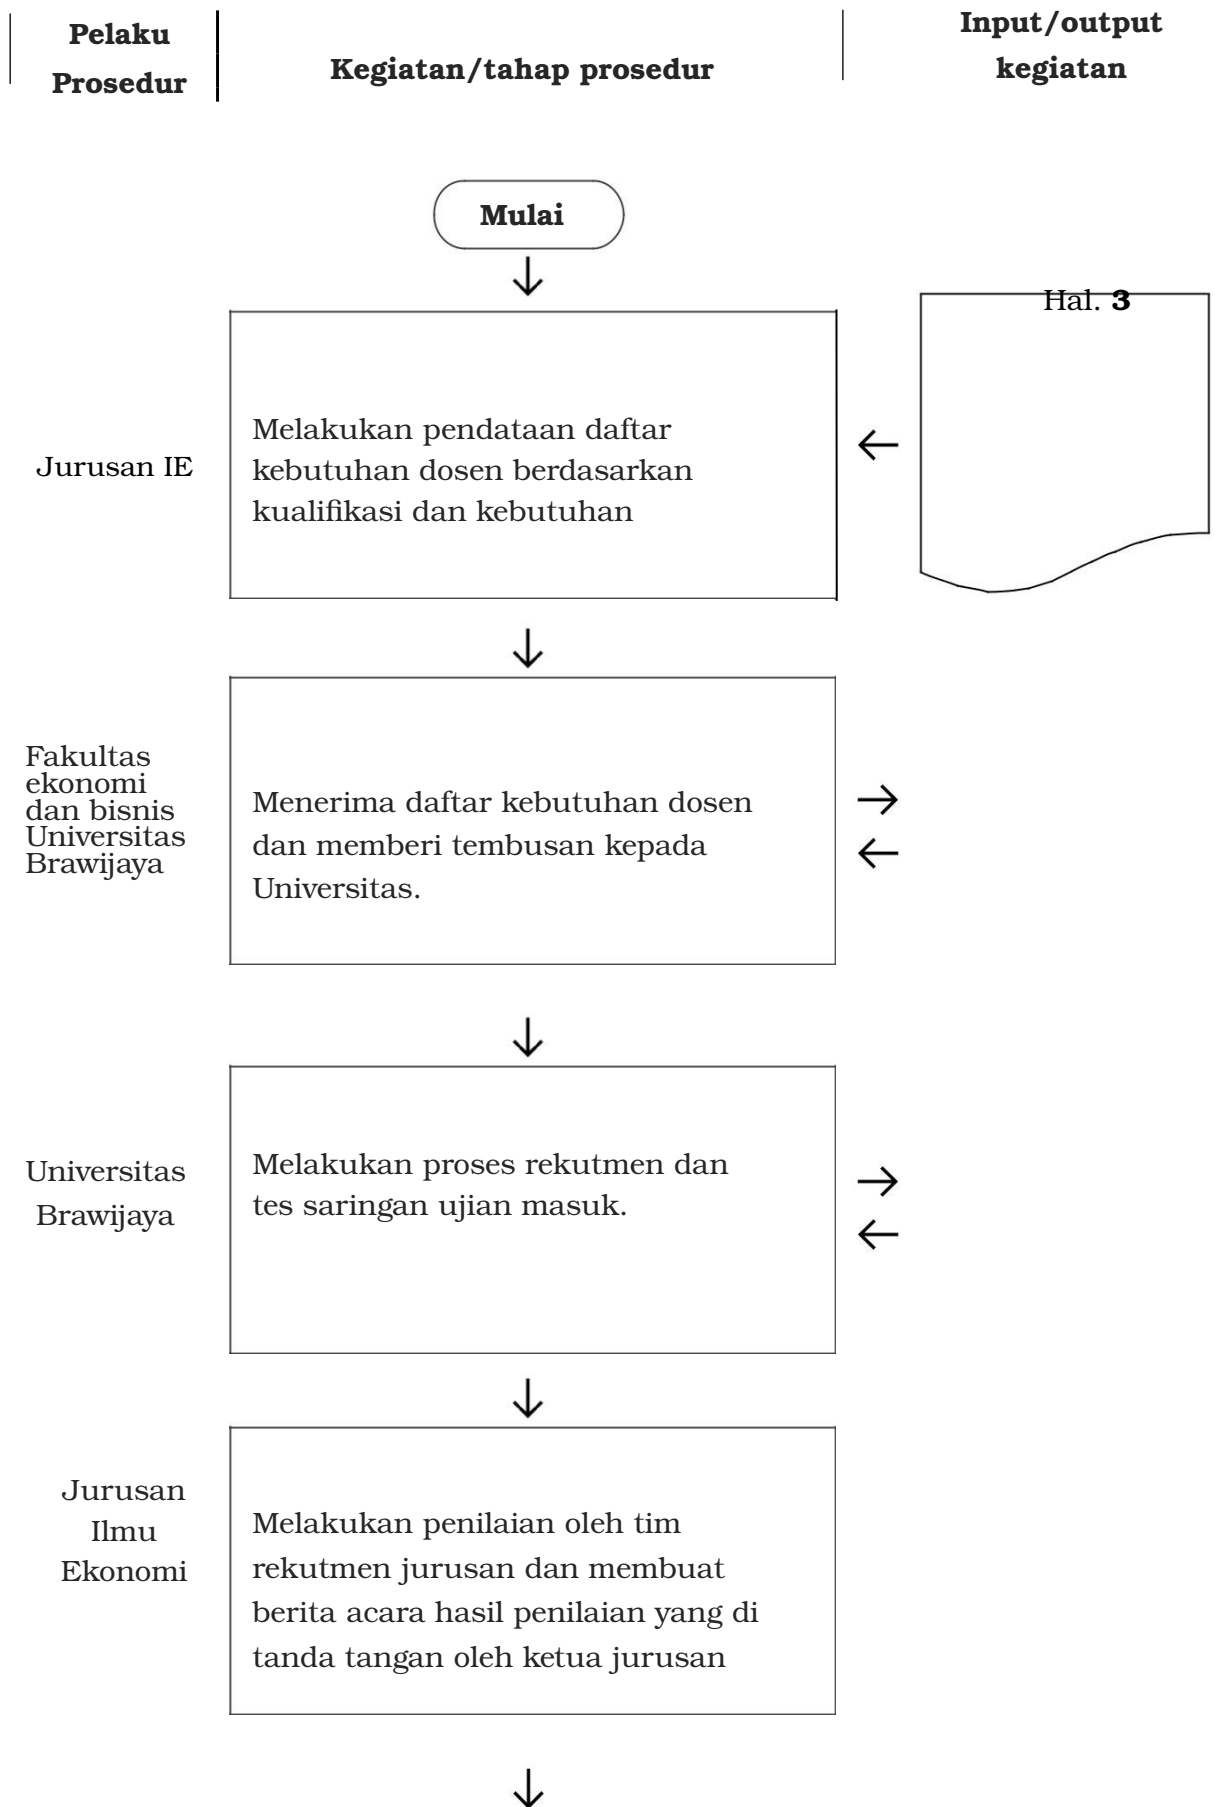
| Pelaku Prosedur | Kegiatan/tahap prosedur | Input/output kegiatan |
|---|---|---|

Mulai

Hal. **3**

Jurusan IE

Melakukan pendataan daftar kebutuhan dosen berdasarkan kualifikasi dan kebutuhan

Fakultas ekonomi dan bisnis Universitas Brawijaya

Menerima daftar kebutuhan dosen dan memberi tembusan kepada Universitas.

Universitas Brawijaya

Melakukan proses rekutmen dan tes saringan ujian masuk.

Jurusan Ilmu Ekonomi

Melakukan penilaian oleh tim rekutmen jurusan dan membuat berita acara hasil penilaian yang di tanda tangan oleh ketua jurusan